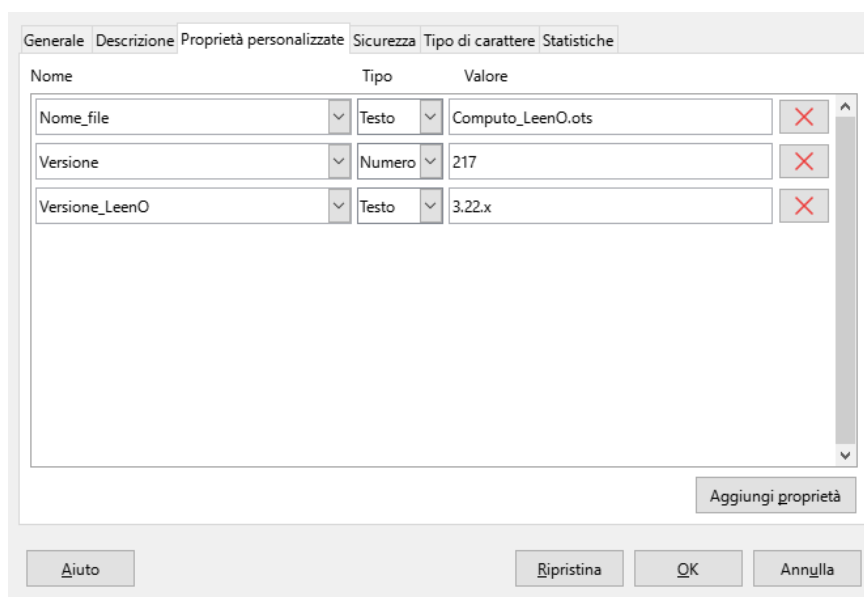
Generale Descrizione Proprietà personalizzate Sicurezza Tipo di carattere Statistiche

| Nome | Tipo | Valore |
|---|---|---|
| Nome_file | Testo | Computo_LeenO.ots |
| Versione | Numero | 217 |
| Versione_LeenO | Testo | 3.22.x |

Aggiungi proprietà

Aiuto

Ripristina

OK

Annulla